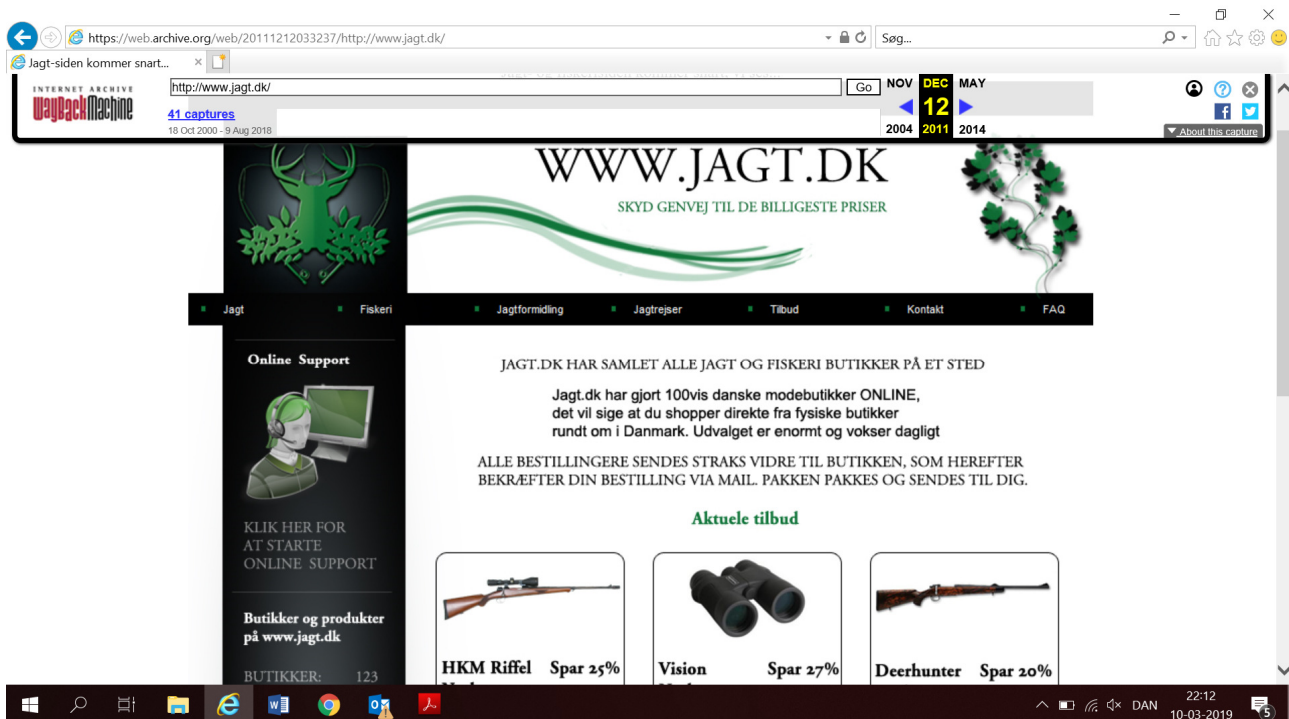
https://web.archive.org/web/20111212033237/http://www.jagt.dk/

Søg...

Jagt-siden kommer snart...

INTERNET ARCHIVE
WayBackMachine

http://www.jagt.dk/

Go

41 captures
18 Oct 2000 - 9 Aug 2018

| NOV | DEC | MAY |
|---|---|---|
| | 12 | |
| 2004 | 2011 | 2014 |

About this capture

WWW.JAGT.DK
SKYD GENVEJ TIL DE BILLIGESTE PRISER

Jagt
Fiskeri
Jagtformidling
Jagtrejser
Tilbud
Kontakt
FAQ

Online Support

KLIK HER FOR AT STARTE ONLINE SUPPORT

Butikker og produkter på www.jagt.dk

BUTIKKER: 123

JAGT.DK HAR SAMLET ALLE JAGT OG FISKERI BUTIKKER PÅ ET STED

Jagt.dk har gjort 100vis danske modebutikker ONLINE, det vil sige at du shopper direkte fra fysiske butikker rundt om i Danmark. Udvalget er enormt og vokser dagligt

ALLE BESTILLINGERE SENDES STRAKS VIDRE TIL BUTIKKEN, SOM HEREFTER BEKRÆFTER DIN BESTILLING VIA MAIL. PAKKEN PAKKES OG SENDES TIL DIG.

Aktuele tilbud

HKM Riffel Spar 25%

Vision Spar 27%

Deerhunter Spar 20%

DAN
22:12
10-03-2019
5